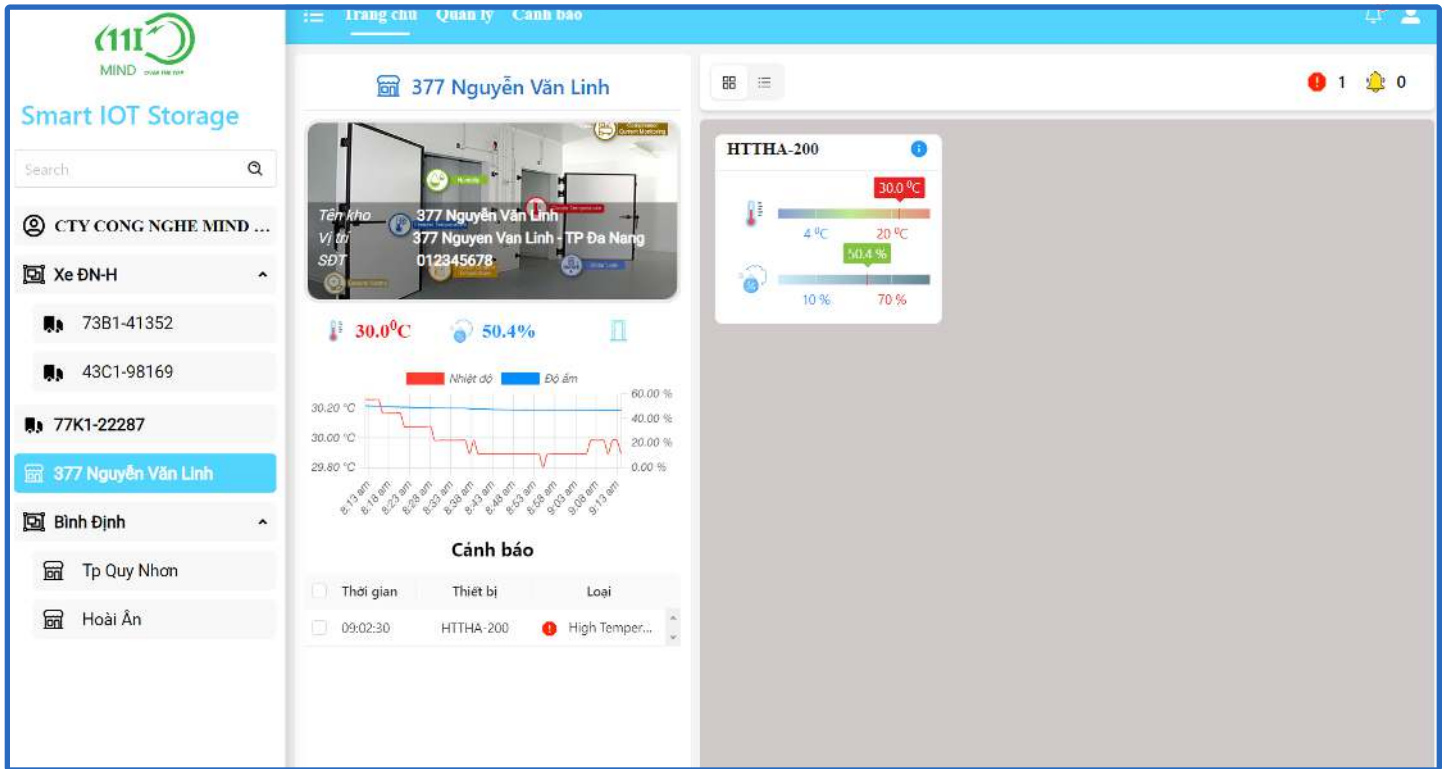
MIND

Smart IOT Storage

Search

CTY CONG NGHE MIND ...

Xe ĐN-H

73B1-41352

43C1-98169

77K1-22287

377 Nguyễn Văn Linh

Bình Định

Tp Quy Nhơn

Hoài Ân

Trang chủ Quản lý Cảnh báo

377 Nguyễn Văn Linh

Tên kho 377 Nguyễn Văn Linh
Vị trí 377 Nguyen Van Linh - TP Đa Nang
SĐT 012345678

30.0$^0$C 50.4%

Nhiệt độ Độ ẩm

30.20 °C
30.00 °C
29.80 °C

60.00 %
40.00 %
20.00 %
0.00 %

8:13 am 8:18 am 8:23 am 8:28 am 8:33 am 8:38 am 8:43 am 8:48 am 8:53 am 8:58 am 9:03 am 9:08 am 9:13 am

Cảnh báo

| Thời gian | Thiết bị | Loại |
|---|---|---|
| 09:02:30 | HTTHA-200 | High Temper... |

1 0

HTTHA-200

30.0 $^0$C
4 $^0$C 20 $^0$C
50.4 %
10 % 70 %